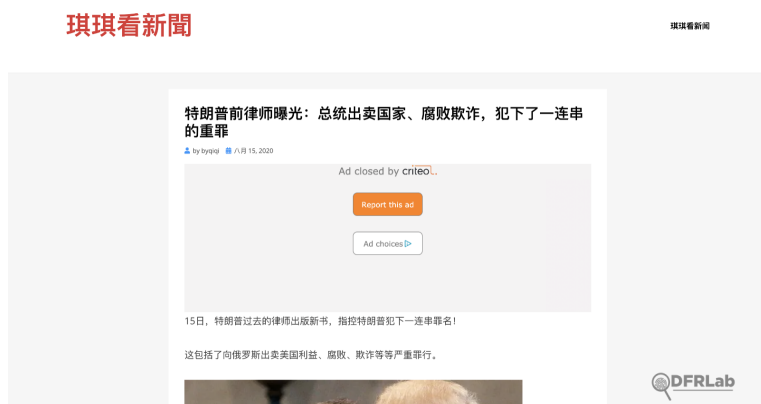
琪琪看新聞

琪琪看新闻

特朗普前律师曝光：总统出卖国家、腐败欺诈，犯下了一连串的重罪

by byqiqi 八月 15, 2020

Ad closed by criteo

Report this ad

Ad choices

15日，特朗普过去的律师出版新书，指控特朗普犯下一连串罪名!

这包括了向俄罗斯出卖美国利益、腐败、欺诈等等严重罪行。

DFRLab